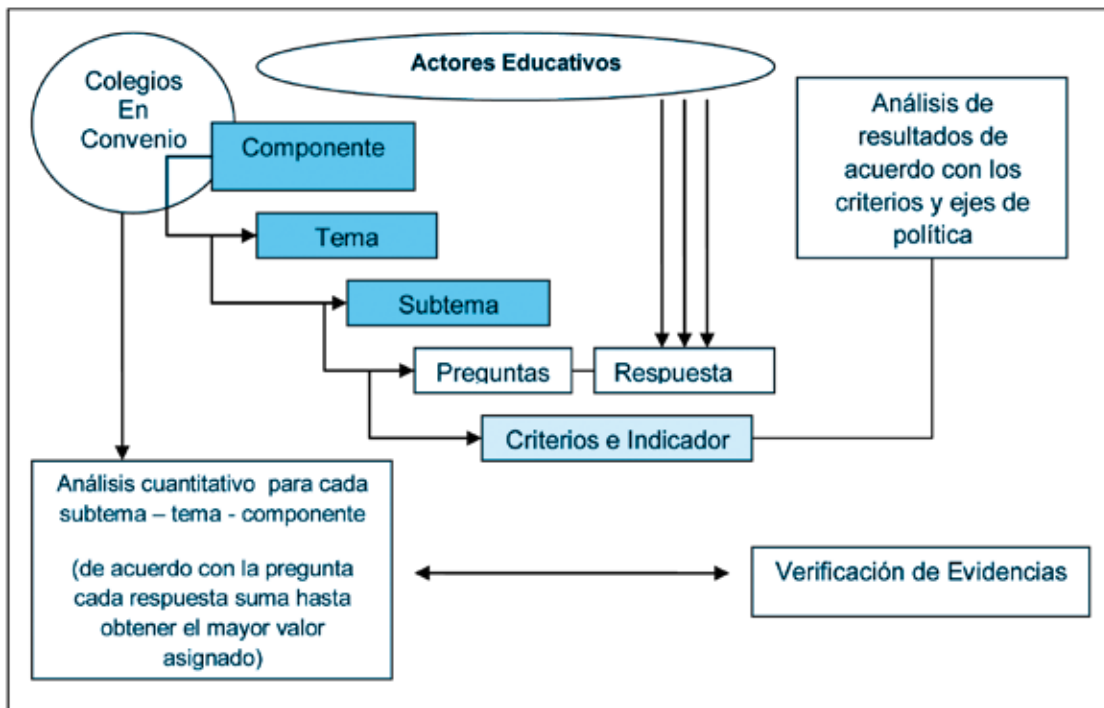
Colegios En Convenio

Actores Educativos

Análisis de resultados de acuerdo con los criterios y ejes de política

Componente

Tema

Subtema

Preguntas

Respuesta

Criterios e Indicador

Análisis cuantitativo para cada subtema – tema - componente

(de acuerdo con la pregunta cada respuesta suma hasta obtener el mayor valor asignado)

Verificación de Evidencias